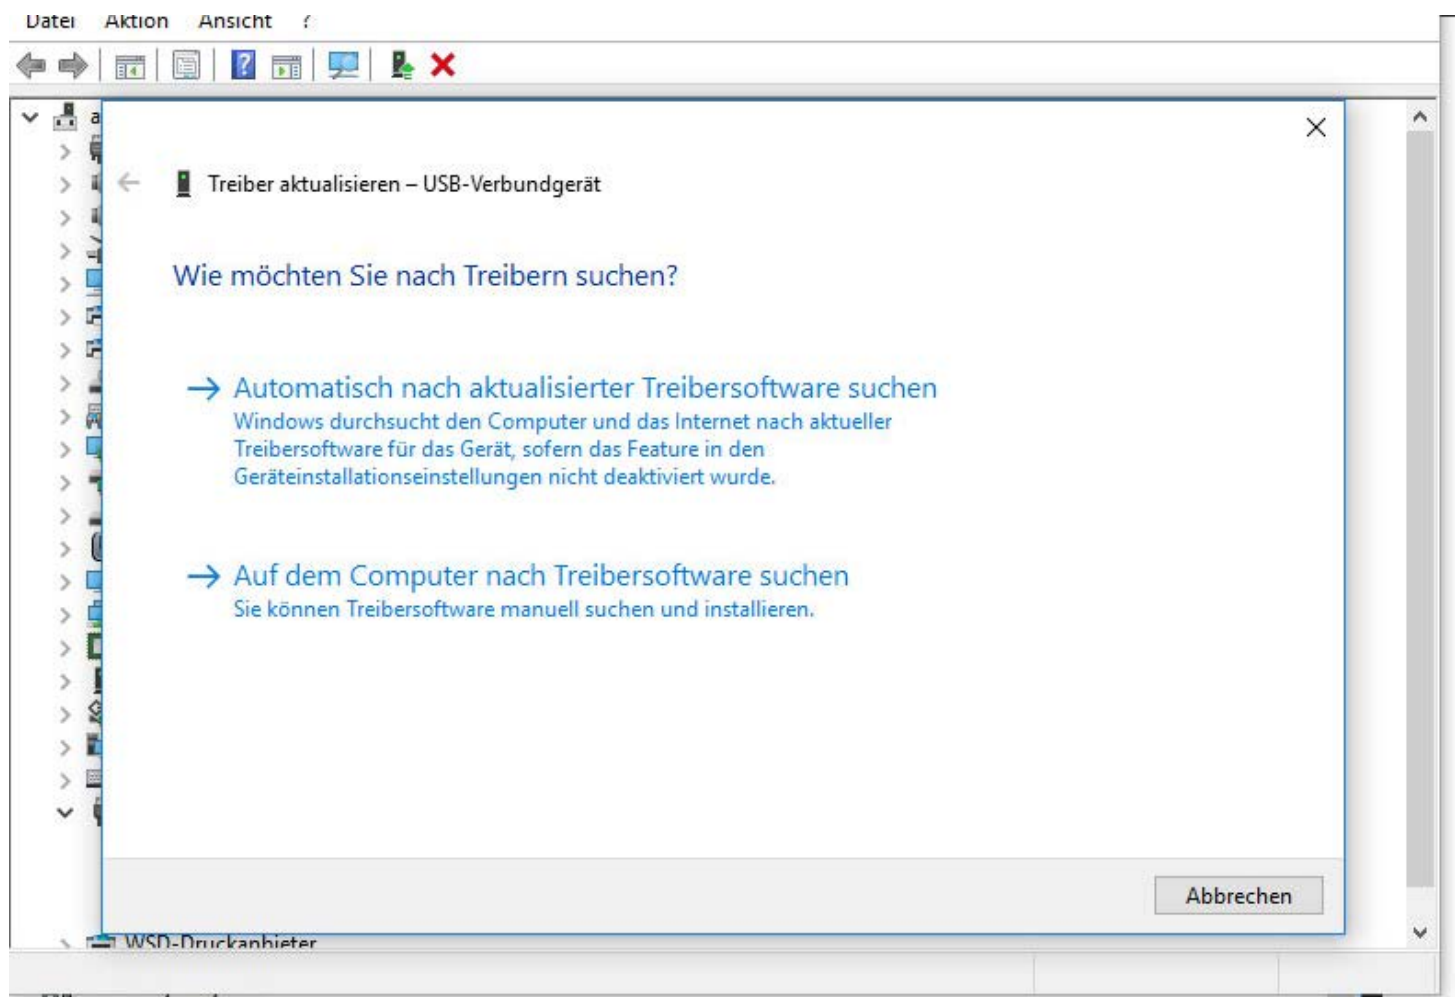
Datei Aktion Ansicht ?

a

Treiber aktualisieren – USB-Verbundgerät

Wie möchten Sie nach Treibern suchen?

→ Automatisch nach aktualisierter Treibersoftware suchen
Windows durchsucht den Computer und das Internet nach aktueller Treibersoftware für das Gerät, sofern das Feature in den Geräteinstallationseinstellungen nicht deaktiviert wurde.

→ Auf dem Computer nach Treibersoftware suchen
Sie können Treibersoftware manuell suchen und installieren.

Abbrechen

WSD-Druckanbieter